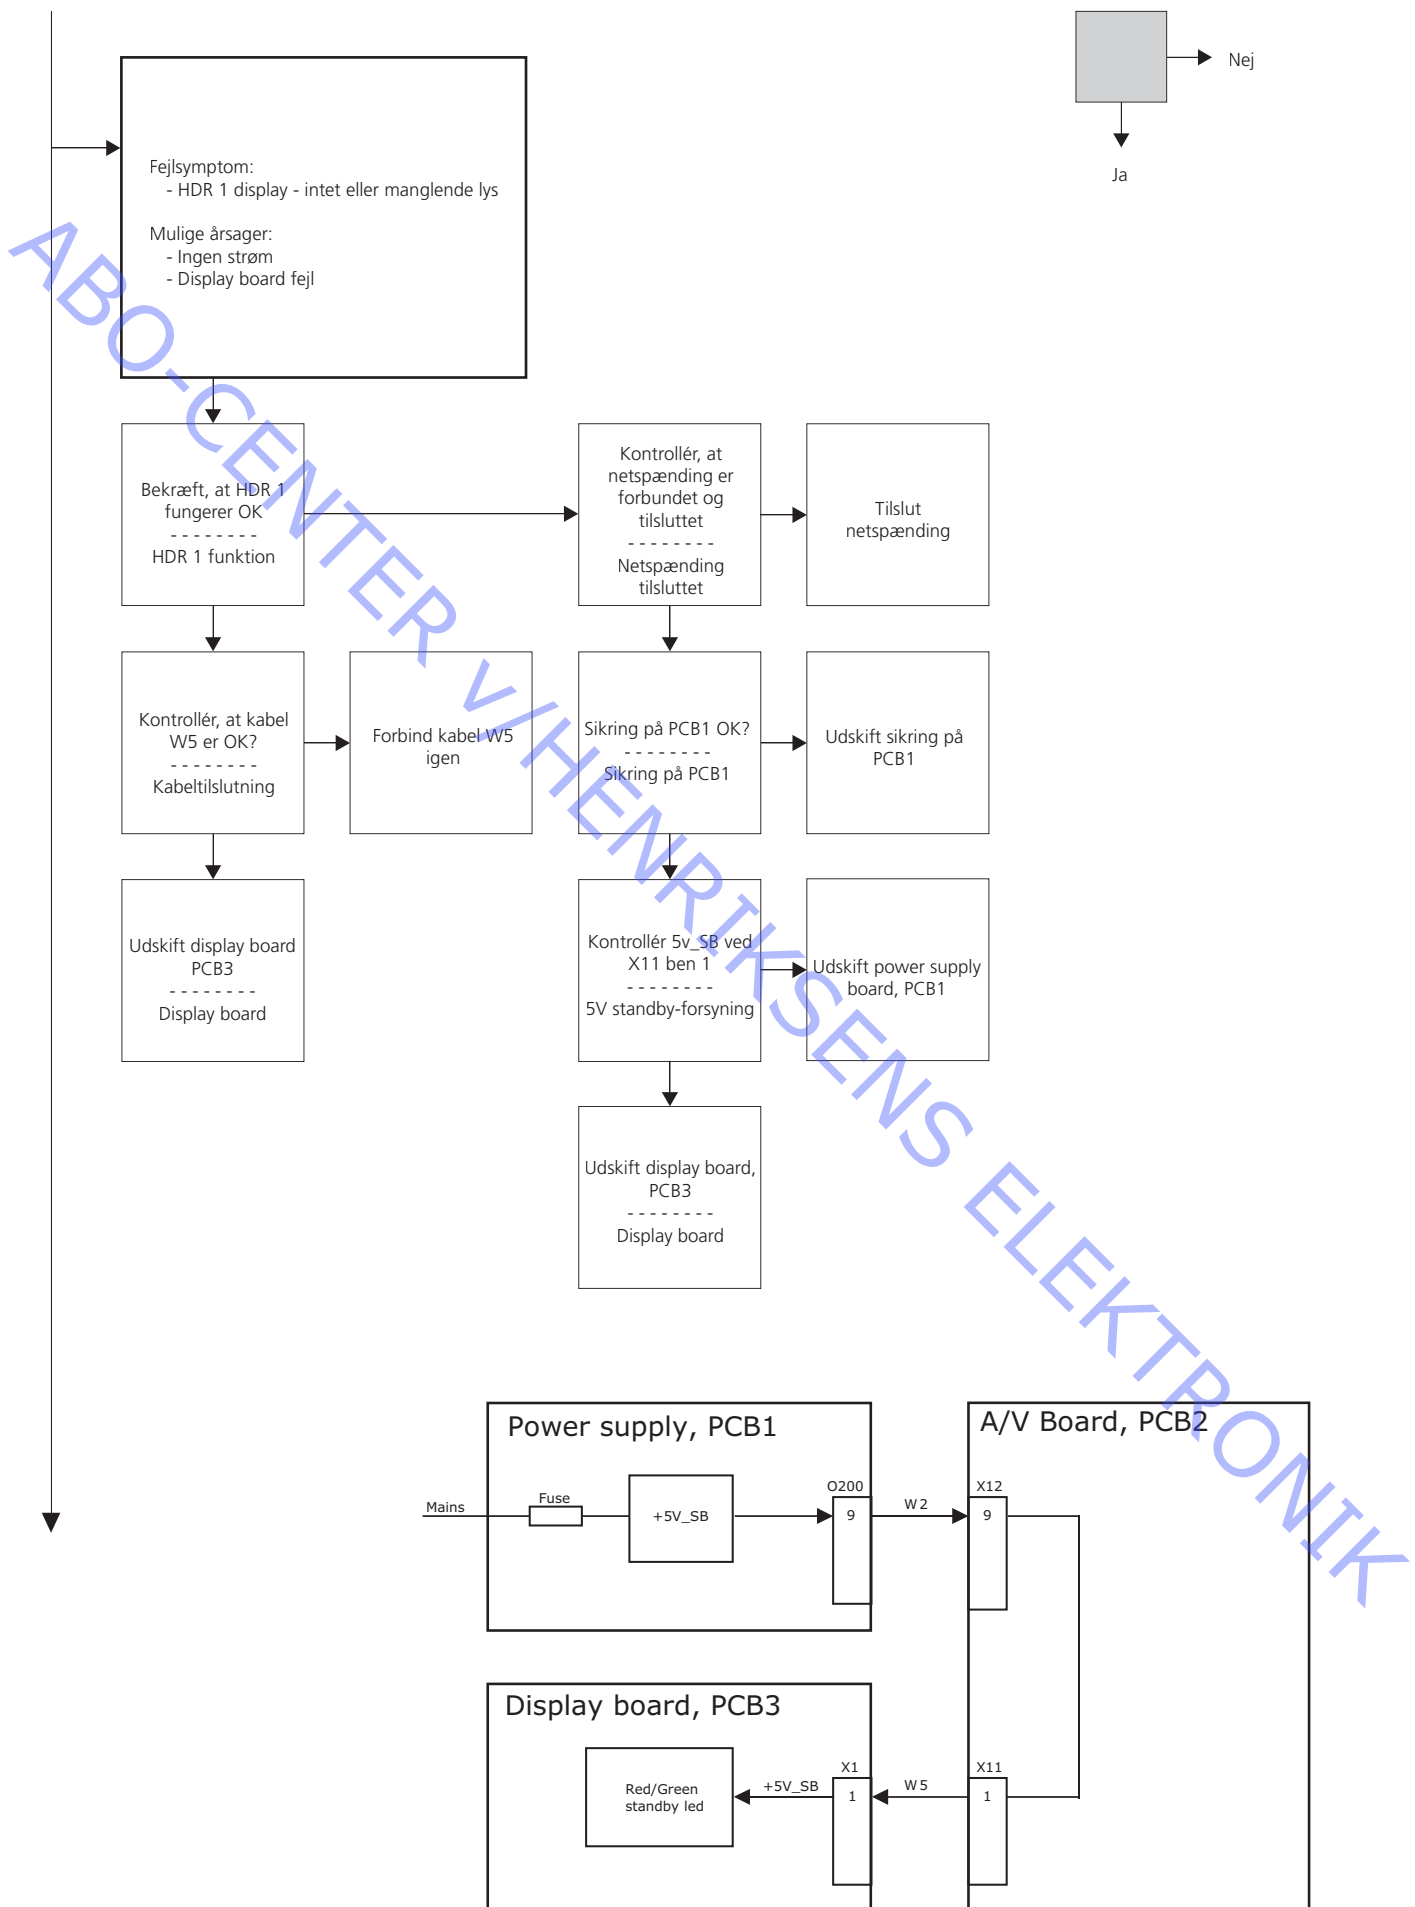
Nej

Ja

Fejlsymptom:
- HDR 1 display - intet eller manglende lys

Mulige årsager:
- Ingen strøm
- Display board fejl

Bekræft, at HDR 1 fungerer OK
- - - - - - - -
HDR 1 funktion

Kontrollér, at netspænding er forbundet og tilsluttet
- - - - - - - -
Netspænding tilsluttet

Tilslut netspænding

Kontrollér, at kabel W5 er OK?
- - - - - - - -
Kabeltilslutning

Forbind kabel W5 igen

Sikring på PCB1 OK?
- - - - - - - -
Sikring på PCB1

Udskift sikring på PCB1

Udskift display board PCB3
- - - - - - - -
Display board

Kontrollér 5v_SB ved X11 ben 1
- - - - - - - -
5V standby-forsyning

Udskift power supply board, PCB1

Udskift display board, PCB3
- - - - - - - -
Display board

ABO-CENTER V/HENRIKSENS ELEKTRONIK

Power supply, PCB1

Mains

Fuse

+5V_SB

O200

9

W 2

A/V Board, PCB2

X12

9

Display board, PCB3

Red/Green standby led

+5V_SB

X1

1

W 5

X11

1